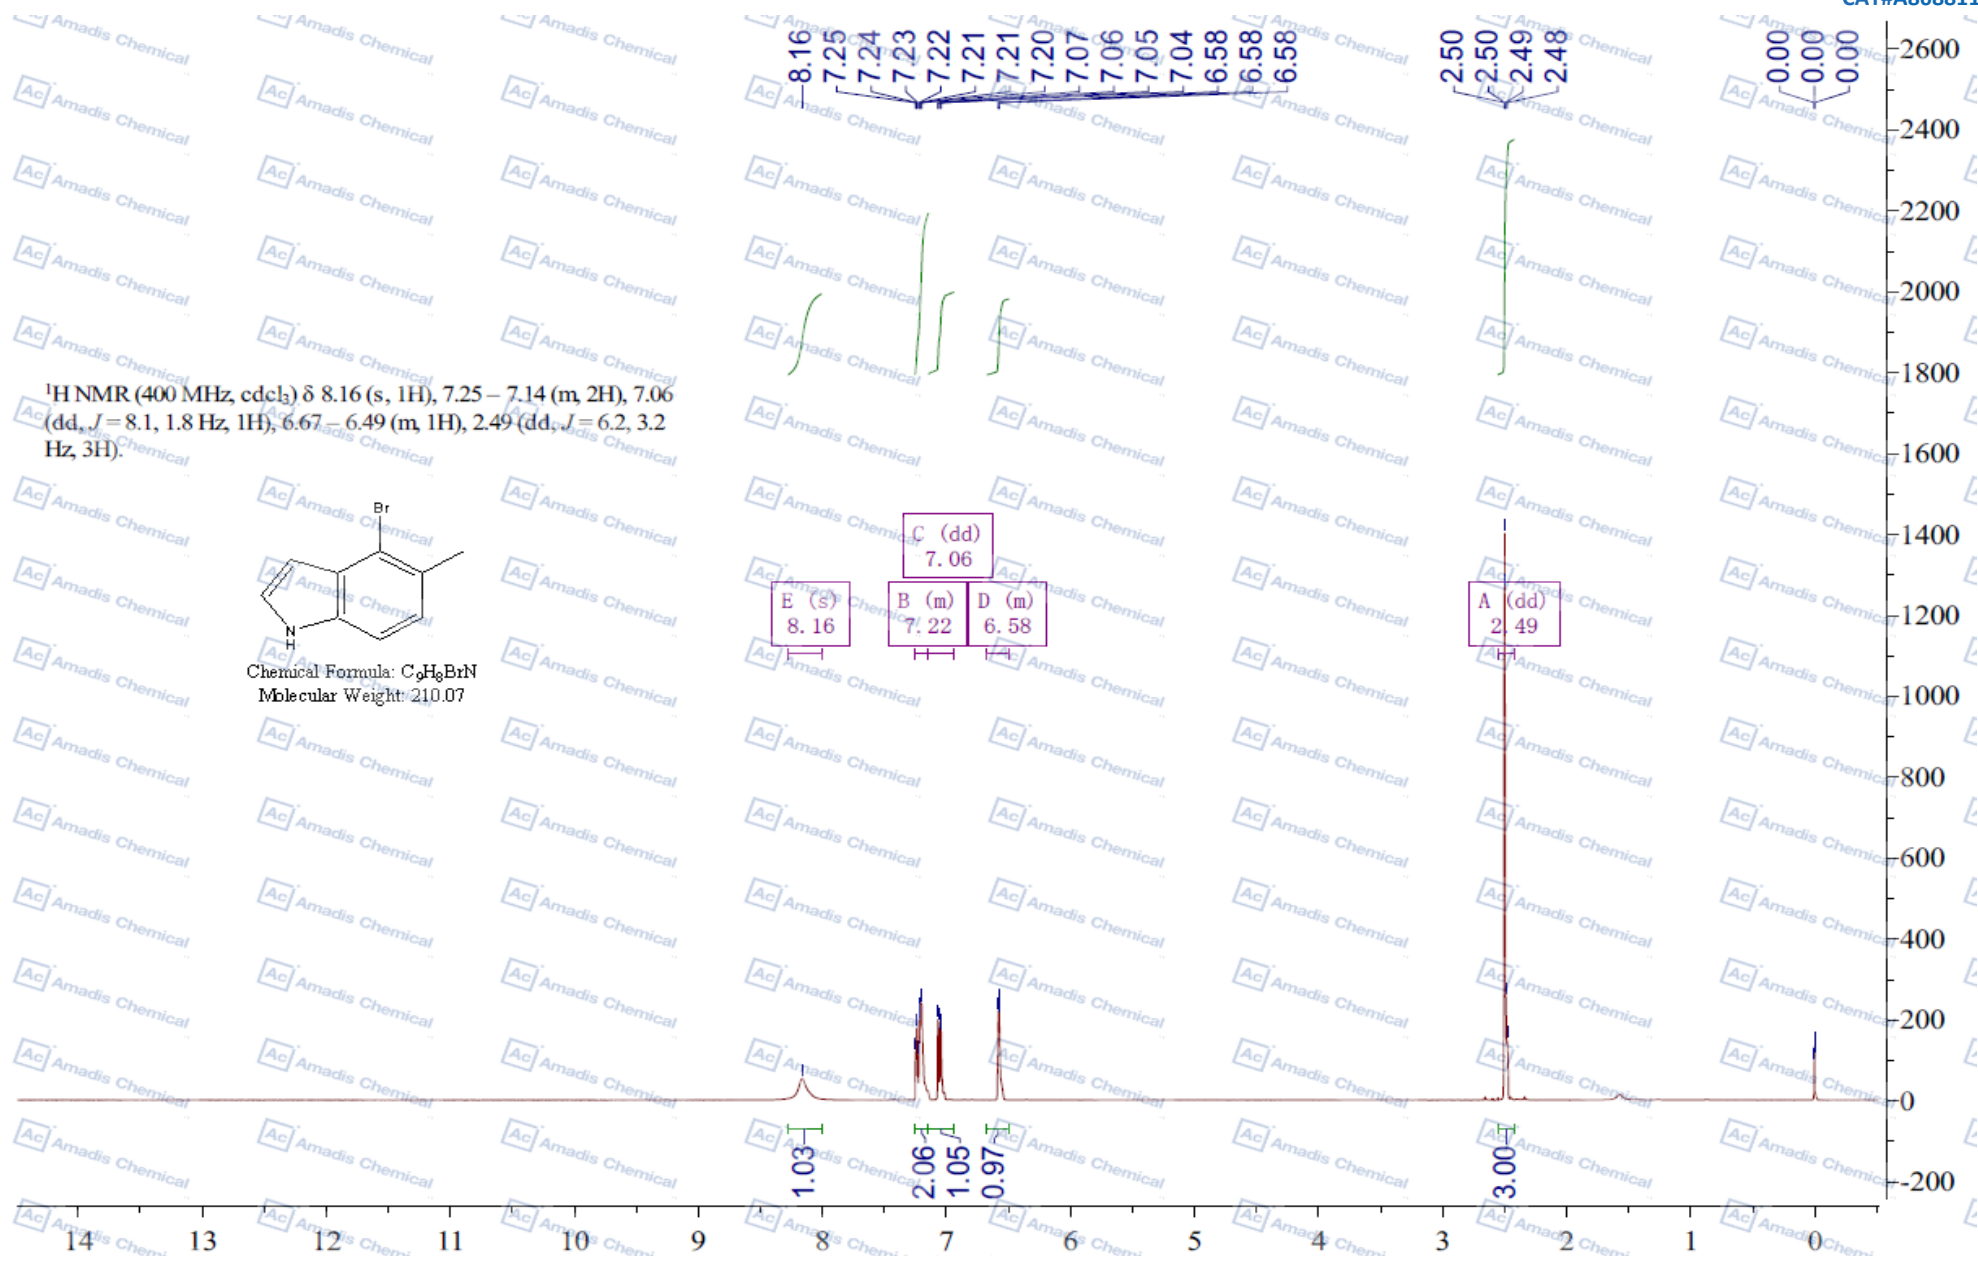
CAT#A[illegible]

8.16
7.25
7.24
7.23
7.22
7.21
7.21
7.20
7.07
7.06
7.05
7.04
6.58
6.58
6.58

2.50
2.50
2.49
2.48

0.00
0.00
0.00

$^1$H NMR (400 MHz, cdcl$_3$) δ 8.16 (s, 1H), 7.25 – 7.14 (m, 2H), 7.06 (dd, $J$ = 8.1, 1.8 Hz, 1H), 6.67 – 6.49 (m, 1H), 2.49 (dd, $J$ = 6.2, 3.2 Hz, 3H).

Br
N
H
Chemical Formula: $C_9H_8BrN$
Molecular Weight: 210.07

C (dd)
7.06

E (s)
8.16

B (m)
7.22

D (m)
6.58

A (dd)
2.49

1.03
2.06
1.05
0.97
3.00

2600
2400
2200
2000
1800
1600
1400
1200
1000
800
600
400
200
0
-200

14 13 12 11 10 9 8 7 6 5 4 3 2 1 0

Amadis Chemical